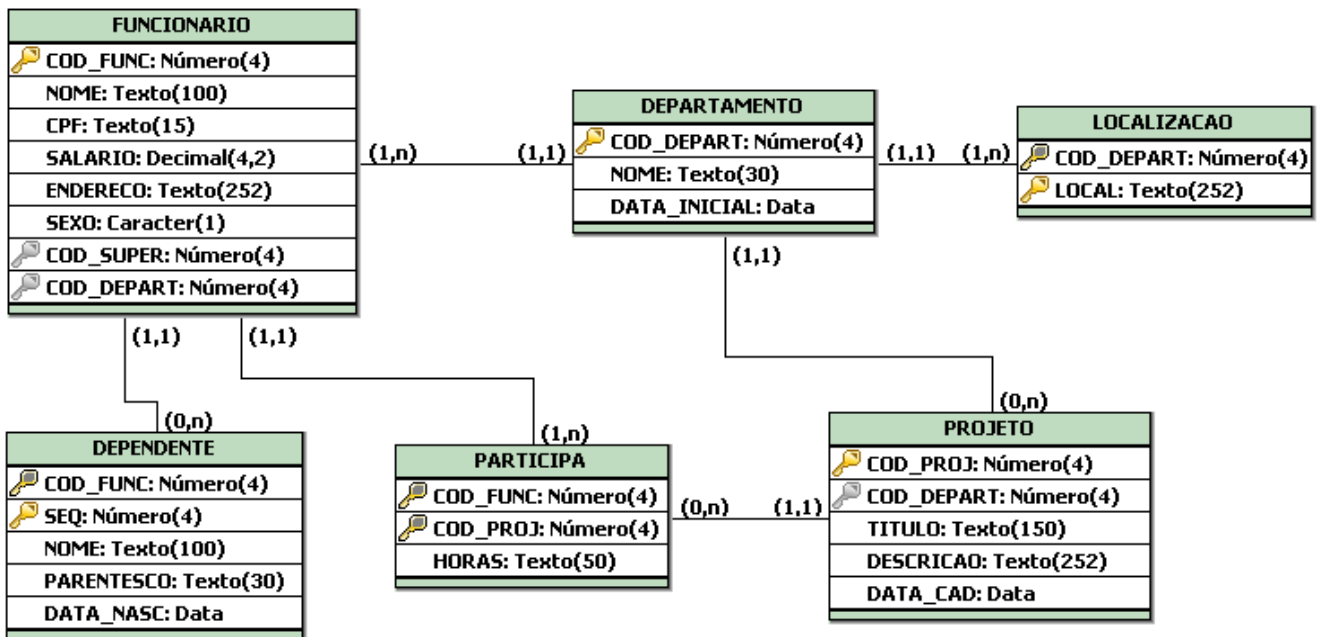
FUNCIONARIO
COD_FUNC: Número(4)
NOME: Texto(100)
CPF: Texto(15)
SALARIO: Decimal(4,2)
ENDERECO: Texto(252)
SEXO: Caracter(1)
COD_SUPER: Número(4)
COD_DEPART: Número(4)

(1,n)
(1,1)

DEPARTAMENTO
COD_DEPART: Número(4)
NOME: Texto(30)
DATA_INICIAL: Data

(1,1)
(1,n)

LOCALIZACAO
COD_DEPART: Número(4)
LOCAL: Texto(252)

(1,1)
(1,1)
(1,1)
(0,n)
(0,n)
(1,n)

DEPENDENTE
COD_FUNC: Número(4)
SEQ: Número(4)
NOME: Texto(100)
PARENTESCO: Texto(30)
DATA_NASC: Data

PARTICIPA
COD_FUNC: Número(4)
COD_PROJ: Número(4)
HORAS: Texto(50)

(0,n)
(1,1)

PROJETO
COD_PROJ: Número(4)
COD_DEPART: Número(4)
TITULO: Texto(150)
DESCRICAO: Texto(252)
DATA_CAD: Data